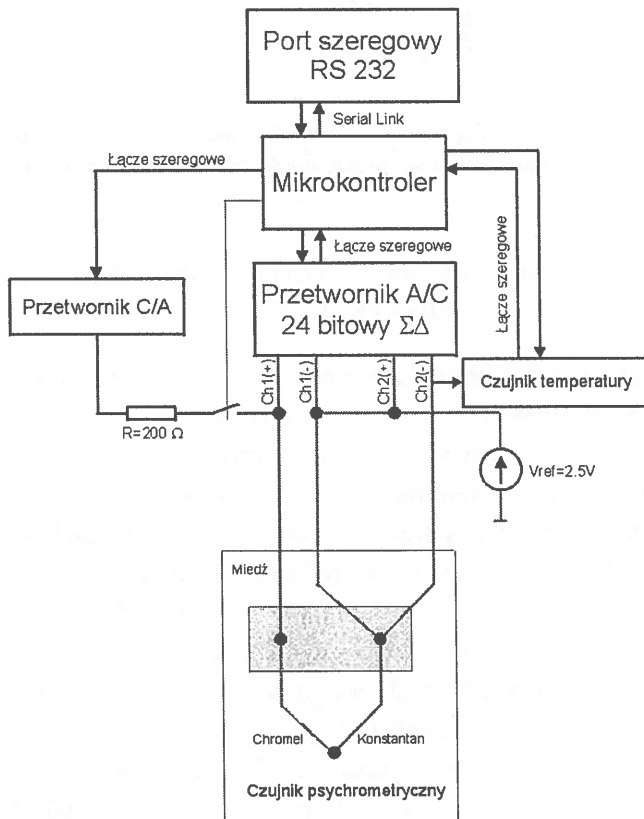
Port szeregowy
RS 232

Serial Link

Łącze szeregowe

Mikrokontroler

Łącze szeregowe

Łącze szeregowe

Przetwornik C/A

Przetwornik A/C
24 bitowy $\Sigma\Delta$

Ch1(+)

Ch1(-)

Ch2(+)

Ch2(-)

Czujnik temperatury

R=200 $\Omega$

Vref=2.5V

Miedź

Chromel

Konstantan

Czujnik psychrometryczny